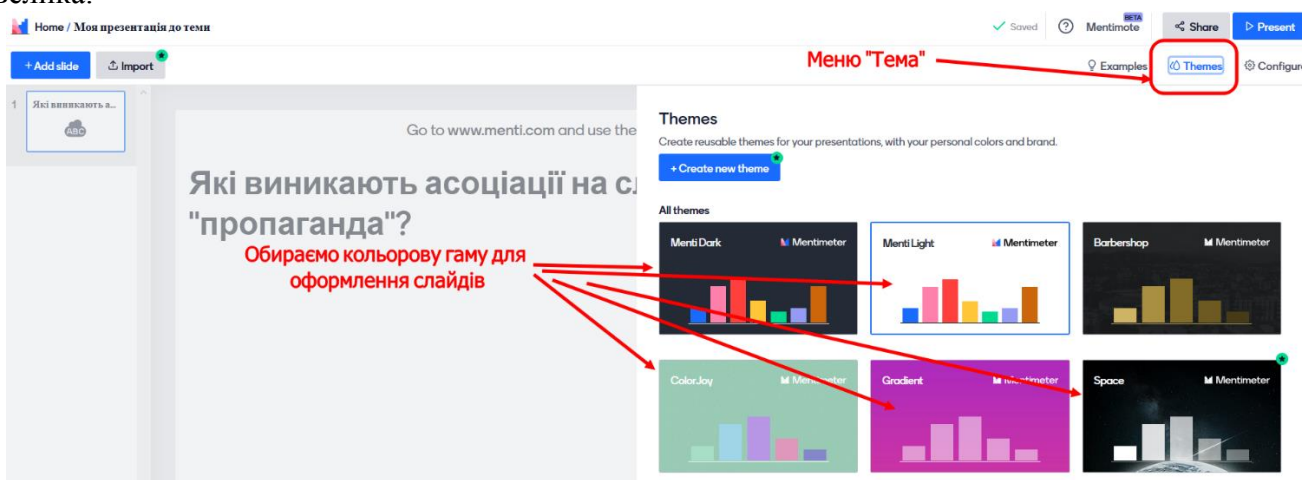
велика.

Home / Моя презентація до теми

Saved Mentimote BETA Share Present

+ Add slide Import

Меню "Тема"

Examples Themes Configure

1 Які виникають а...

ABC

Go to www.menti.com and use the

Які виникають асоціації на сл "пропаганда"?

Обираємо кольорову гаму для оформлення слайдів

Themes

Create reusable themes for your presentations, with your personal colors and brand.

+ Create new theme

All themes

Menti Dark Mentimeter

Menti Light Mentimeter

Barbershop Mentimeter

ColorJoy Mentimeter

Gradient Mentimeter

Space Mentimeter